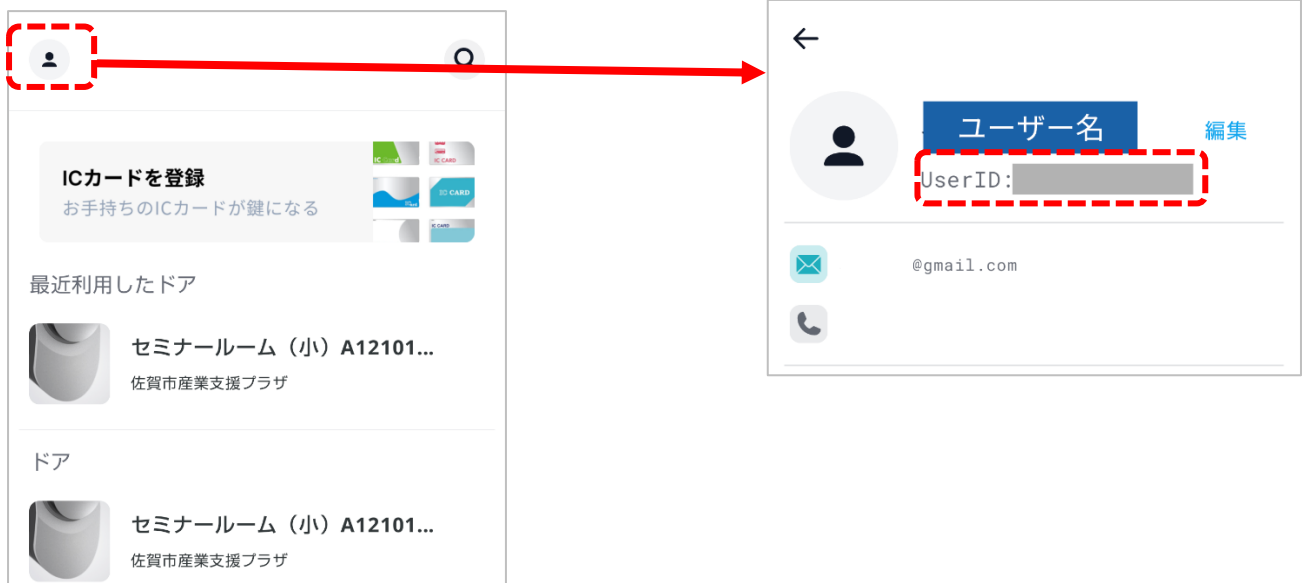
ICカードを登録
お手持ちのICカードが鍵になる

IC CARD
IC CARD
IC CARD

最近利用したドア

セミナールーム（小）A12101...
佐賀市産業支援プラザ

ドア

セミナールーム（小）A12101...
佐賀市産業支援プラザ

ユーザー名
編集
UserID:

@gmail.com